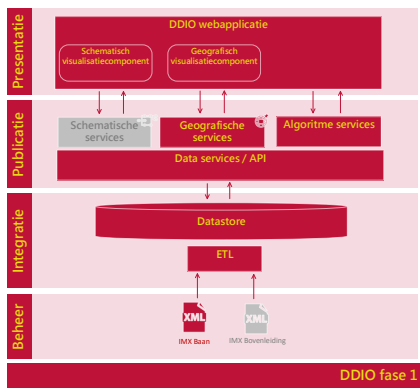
Presentatie

DDIO webapplicatie

Schematisch visualisatiecomponent

Geografisch visualisatiecomponent

Publicatie

Schematische services

Geografische services

Algoritme services

Data services / API

Integratie

Datastore

ETL

Beheer

XML

IMX Baan

XML

IMX Bovenleiding

DDIO fase 1